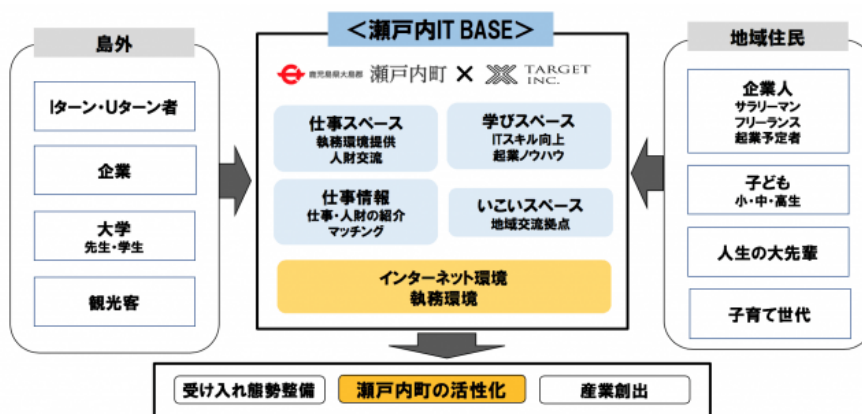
島外

Iターン・Uターン者

企業

大学
先生・学生

観光客

＜瀬戸内IT BASE＞

鹿児島県大島郡 瀬戸内町 × TARGET INC.

仕事スペース
執務環境提供
人財交流

学びスペース
ITスキル向上
起業ノウハウ

仕事情報
仕事・人財の紹介
マッチング

いこいスペース
地域交流拠点

インターネット環境
執務環境

地域住民

企業人
サラリーマン
フリーランス
起業予定者

子ども
小・中・高生

人生の大先輩

子育て世代

受け入れ態勢整備

瀬戸内町の活性化

産業創出